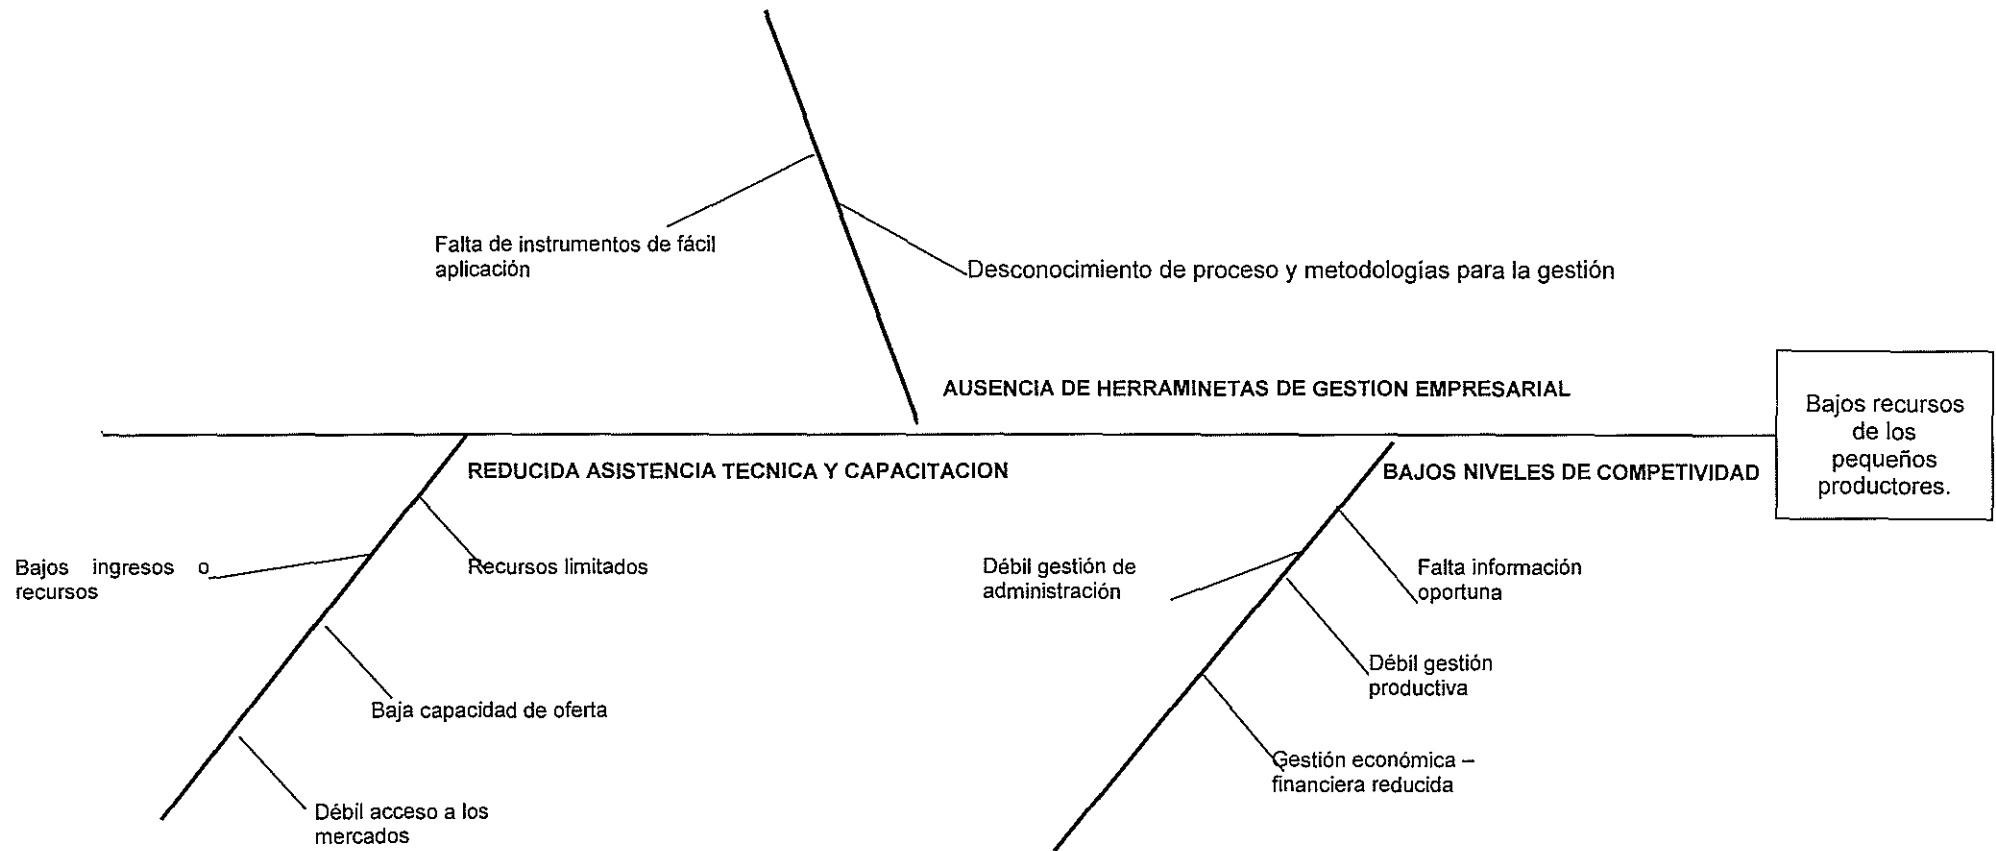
Falta de instrumentos de fácil aplicación

Desconocimiento de proceso y metodologías para la gestión

AUSENCIA DE HERRAMINETAS DE GESTION EMPRESARIAL

Bajos recursos de los pequeños productores.

REDUCIDA ASISTENCIA TECNICA Y CAPACITACION

BAJOS NIVELES DE COMPETIVIDAD

Bajos ingresos o recursos

Recursos limitados

Baja capacidad de oferta

Débil acceso a los mercados

Débil gestión de administración

Falta información oportuna

Débil gestión productiva

Gestión económica – financiera reducida